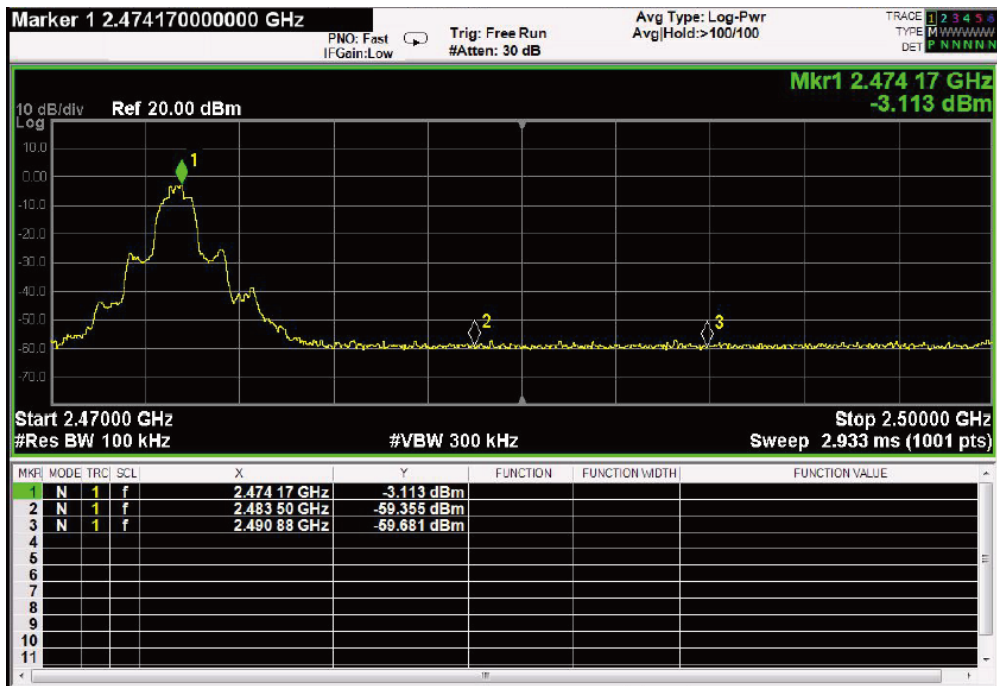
Marker 1 2.474170000000 GHz

PNO: Fast
IFGain:Low

Trig: Free Run
#Atten: 30 dB

Avg Type: Log-Pwr
Avg|Hold:>100/100

TRACE 1 2 3 4 5 6
TYPE M WWWWW
DET P N N N N N

Mkr1 2.474 17 GHz
-3.113 dBm

10 dB/div Ref 20.00 dBm
Log

10.0
0.00
-10.0
-20.0
-30.0
-40.0
-50.0
-60.0
-70.0

1
2
3

Start 2.47000 GHz
#Res BW 100 kHz
#VBW 300 kHz
Stop 2.50000 GHz
Sweep 2.933 ms (1001 pts)

| MKR | MODE | TRC | SCL | X | Y | FUNCTION | FUNCTION WIDTH | FUNCTION VALUE |
|---|---|---|---|---|---|---|---|---|
| 1 | N | 1 | f | 2.474 17 GHz | -3.113 dBm | | | |
| 2 | N | 1 | f | 2.483 50 GHz | -59.355 dBm | | | |
| 3 | N | 1 | f | 2.490 88 GHz | -59.681 dBm | | | |
| 4 | | | | | | | | |
| 5 | | | | | | | | |
| 6 | | | | | | | | |
| 7 | | | | | | | | |
| 8 | | | | | | | | |
| 9 | | | | | | | | |
| 10 | | | | | | | | |
| 11 | | | | | | | | |